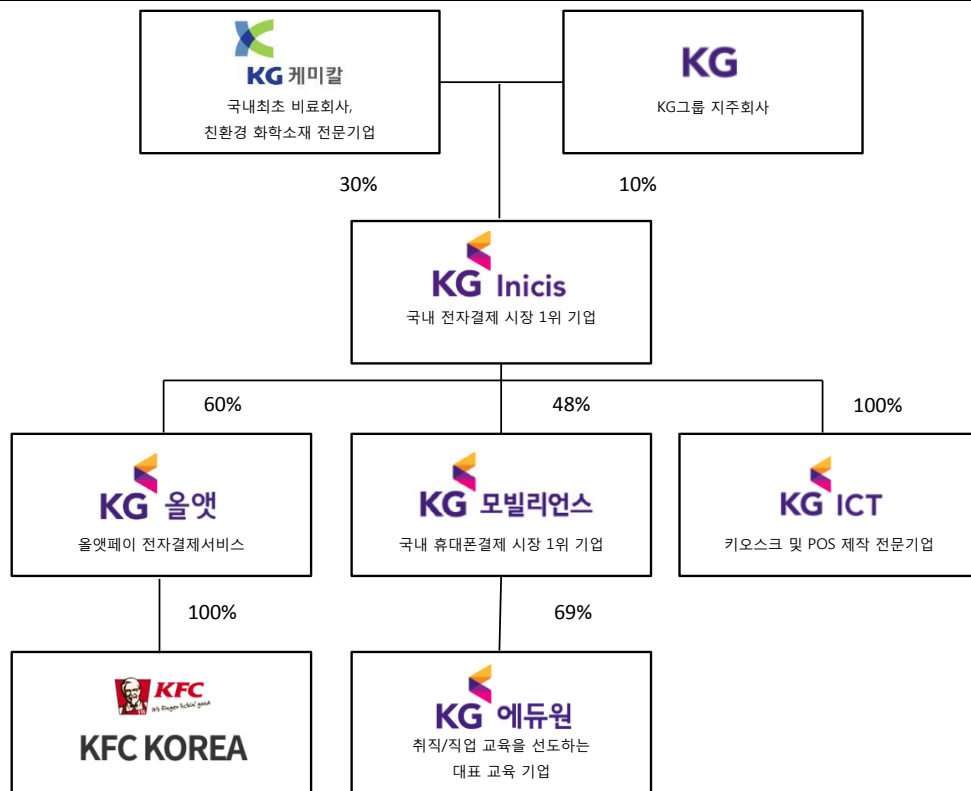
KG 케미칼
국내최초 비료회사,
친환경 화학소재 전문기업

KG
KG그룹 지주회사

30%

10%

KG Inicis
국내 전자결제 시장 1위 기업

60%

48%

100%

KG 올앳
올앳페이 전자결제서비스

KG 모빌리언스
국내 휴대폰결제 시장 1위 기업

KG ICT
키오스크 및 POS 제작 전문기업

100%

69%

KFC
It's finger lickin' good
KFC KOREA

KG 에듀원
취직/직업 교육을 선도하는
대표 교육 기업